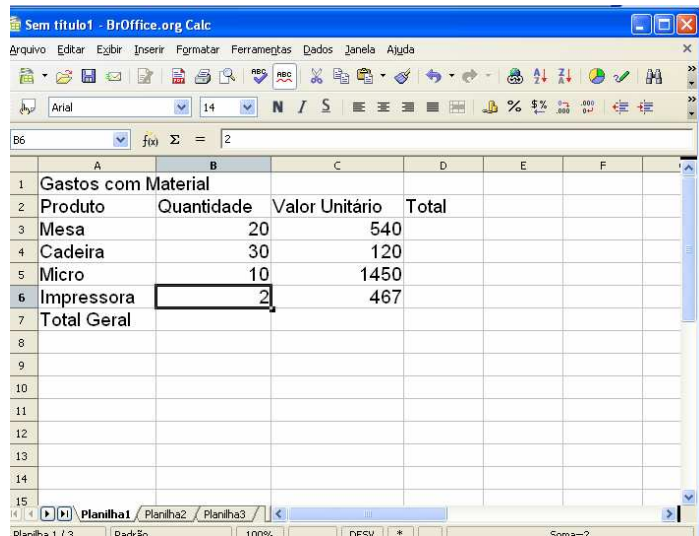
Sem título1 - BrOffice.org Calc

Arquivo Editar Exibir Inserir Formatar Ferramentas Dados Janela Ajuda

Arial 14 N I S

B6 $f(x)$ Σ = 2

| | A | B | C | D | E | F |
|---|---|---|---|---|---|---|
| 1 | Gastos com Material | | | | | |
| 2 | Produto | Quantidade | Valor Unitário | Total | | |
| 3 | Mesa | 20 | 540 | | | |
| 4 | Cadeira | 30 | 120 | | | |
| 5 | Micro | 10 | 1450 | | | |
| 6 | Impressora | 2 | 467 | | | |
| 7 | Total Geral | | | | | |
| 8 | | | | | | |
| 9 | | | | | | |
| 10 | | | | | | |
| 11 | | | | | | |
| 12 | | | | | | |
| 13 | | | | | | |
| 14 | | | | | | |
| 15 | | | | | | |

Planilha1 Planilha2 Planilha3

Planilha 1 / 3 Padrão 100% DESV * Soma=2